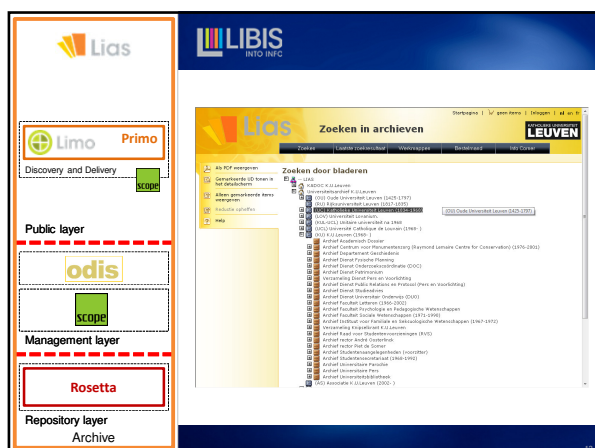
Lias

LIBIS
INTO INFO

Limo Primo
Discovery and Delivery
scope

Public layer

odis

scope

Management layer

Rosetta

Repository layer
Archive

Startpagina | geen items | Inloggen | en | nl | fr

Lias Zoeken in archieven

KATHOLIEKE UNIVERSITEIT LEUVEN

Zoeken | Laatste zoekresultaat | Werkmappen | Bestelmand | Info Corner

Als PDF weergeven
Gemarkeerde UD tonen in het detailscherm
Alleen gemarkeerde items weergeven
Resultate opheffen
Help

Zoeken door bladeren

LIAS
KADOC K.U.Leuven
Universiteitsarchief K.U.Leuven
(OU) Oude Universiteit Leuven (1425-1797)
(RU) Rijksuniversiteit Leuven (1817-1835)
(KU) Katholieke Universiteit Leuven (1834-1968)
(OU) Oude Universiteit Leuven (1425-1797)
(LOV) Universiteit Leuven
(UCL) Université Catholique de Louvain (1968- )
(KU) K.U.Leuven (1968- )
Archief Academisch Dossier
Archief Centrum voor Monumentenzorg (Raymond Lemaire Centre for Conservation) (1976-2001)
Archief Departement Geschiedenis
Archief Dienst Onderzoekscoördinatie (DOC)
Archief Dienst Patrimonium
Verzameling Dienst Pers en Voorlichting
Archief Dienst Public Relations en Protocol (Pers en Voorlichting)
Archief Dienst Studieadvies
Archief Dienst Universitair Onderwijs (DUO)
Archief Faculteit Letteren (1966-2002)
Archief Faculteit Psychologie en Pedagogische Wetenschappen
Archief Faculteit Sociale Wetenschappen (1971-1996)
Archief Instituut voor Familiale en Seksuologische Wetenschappen (1967-1970)
Verzameling Kleipolderkot K.U.Leuven
Archief Raad voor Studentenvoorzieningen (RVS)
Archief rector André Oosterlinck
Archief rector Piet de Somer
Archief Studentenaangelegenheden (voorzitter)
Archief Studentensecretariaat (1968-1992)
Archief Universitaire Parochie
Archief Universitaire Pers
Archief Universiteitsbibliotheek
(AS) Associatie K.U.Leuven (2002- )